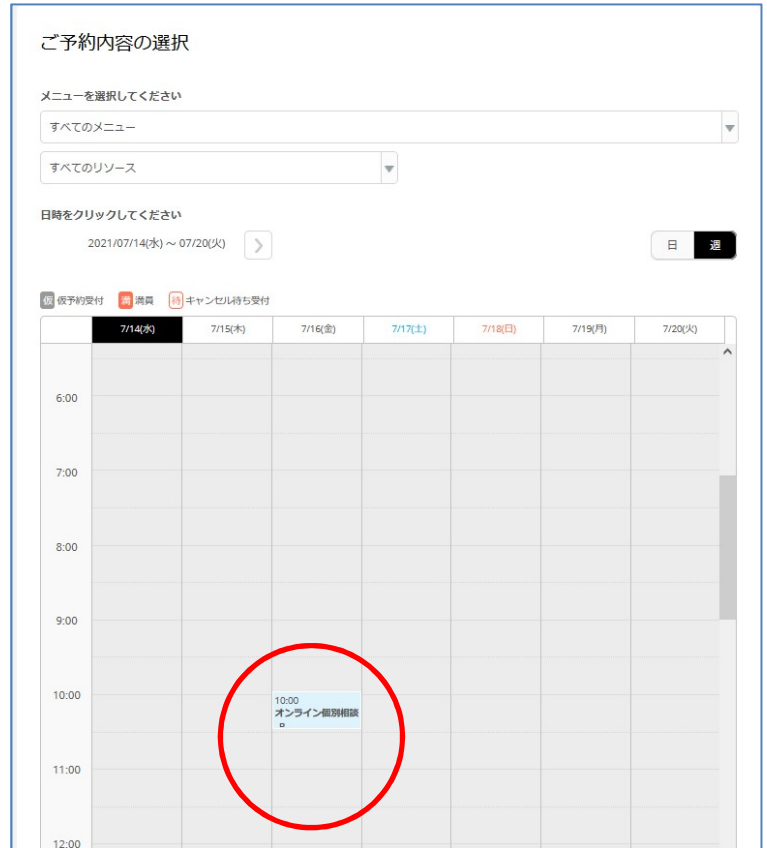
ご予約内容の選択

メニューを選択してください

すべてのメニュー

すべてのリソース

日時をクリックしてください

2021/07/14(水) ~ 07/20(火)

日 週

仮 仮予約受付 満 満員 待 キャンセル待ち受付

| | 7/14(水) | 7/15(木) | 7/16(金) | 7/17(土) | 7/18(日) | 7/19(月) | 7/20(火) |
|---|---|---|---|---|---|---|---|

6:00

7:00

8:00

9:00

10:00

10:00
オンライン個別相談
。

11:00

12:00